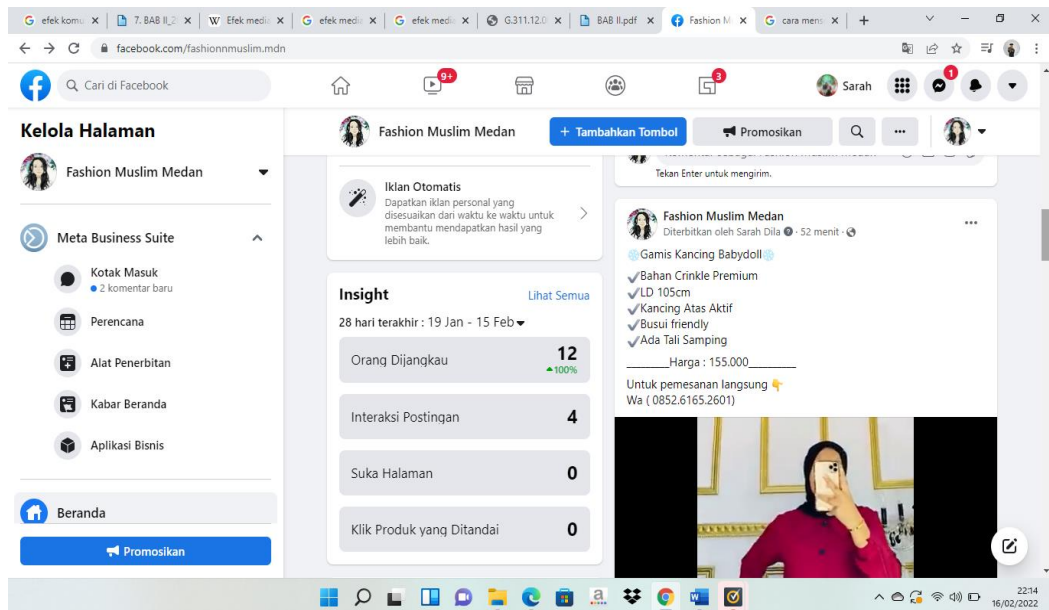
G efek komu × | 7. BAB II_2 × | W Efek medi × | G efek medi × | G efek medi × | G.311.12.0 × | BAB II.pdf × | Fashion M × | G cara mens × | +

facebook.com/fashionnmuslim.mdn

Cari di Facebook

9+

3

Sarah

1

Kelola Halaman

Fashion Muslim Medan

Meta Business Suite

Kotak Masuk
2 komentar baru

Perencana

Alat Penerbitan

Kabar Beranda

Aplikasi Bisnis

Beranda

Promosikan

Fashion Muslim Medan

+ Tambahkan Tombol

Promosikan

Iklan Otomatis
Dapatkan iklan personal yang disesuaikan dari waktu ke waktu untuk membantu mendapatkan hasil yang lebih baik.

Insight

Lihat Semua

28 hari terakhir : 19 Jan - 15 Feb

| Orang Dijangkau | 12 ▲100% |
|---|---|
| Interaksi Postingan | 4 |
| Suka Halaman | 0 |
| Klik Produk yang Ditandai | 0 |

Tekan Enter untuk mengirim.

Fashion Muslim Medan
Diterbitkan oleh Sarah Dila · 52 menit ·

Gamis Kancing Babydoll

✓Bahan Crinkle Premium
✓LD 105cm
✓Kancing Atas Aktif
✓Busui friendly
✓Ada Tali Samping

_______Harga : 155.000_______

Untuk pemesanan langsung
Wa ( 0852.6165.2601)

22:14
16/02/2022